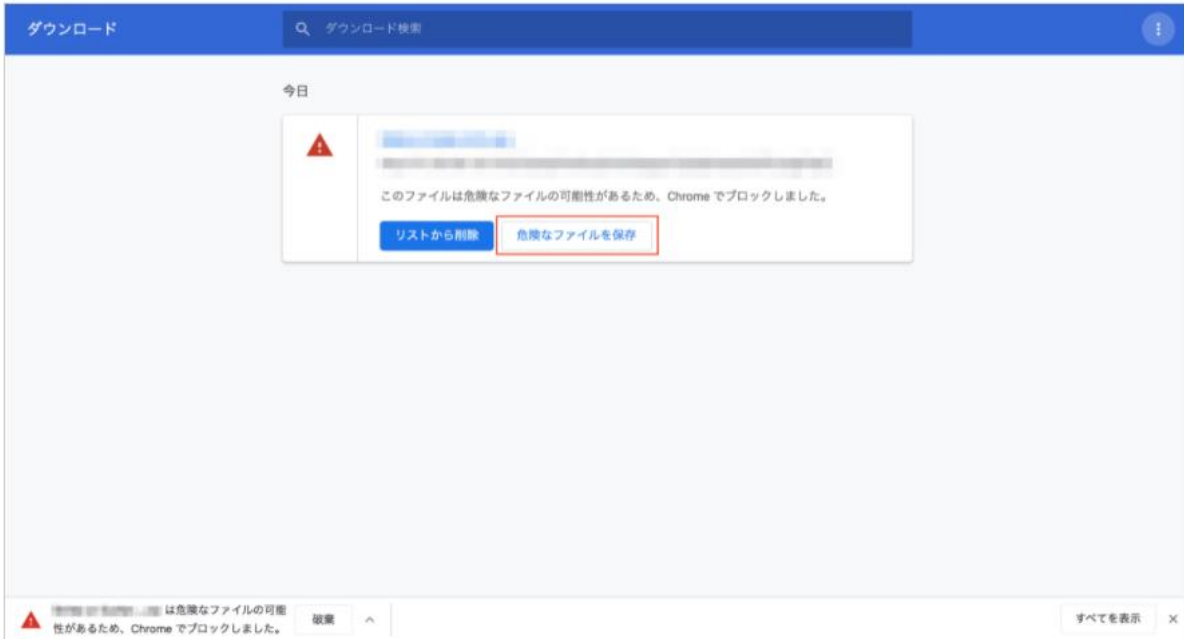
ダウンロード

ダウンロード検索

今日

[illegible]

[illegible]

このファイルは危険なファイルの可能性があるため、Chrome でブロックしました。

リストから削除

危険なファイルを保存

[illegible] は危険なファイルの可能性があるため、Chrome でブロックしました。

破棄

すべてを表示

×